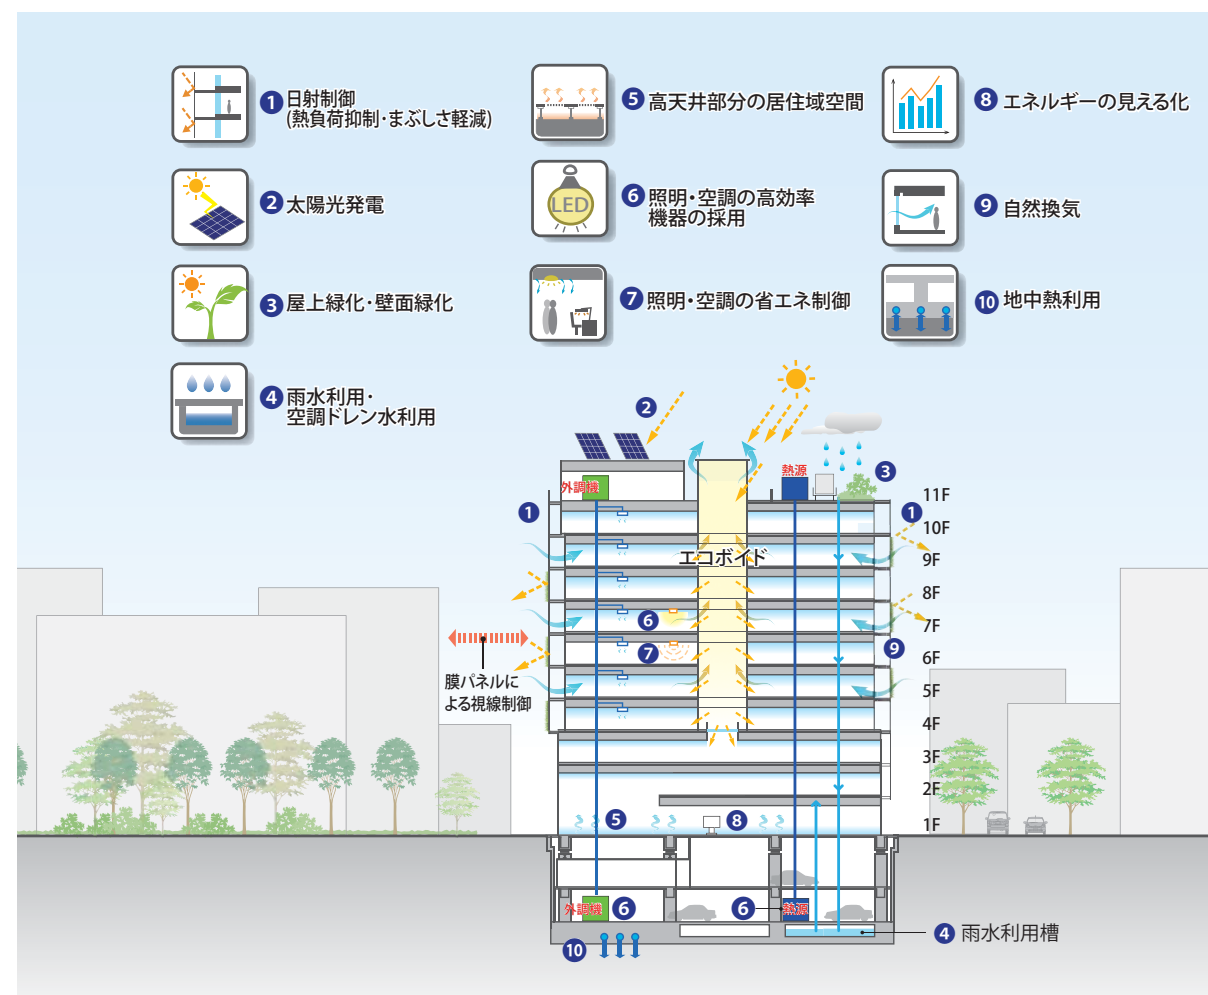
1 日射制御 (熱負荷抑制・まぶしさ軽減)

2 太陽光発電

3 屋上緑化・壁面緑化

4 雨水利用・空調ドレン水利用

5 高天井部分の居住域空間

LED

6 照明・空調の高効率機器の採用

7 照明・空調の省エネ制御

8 エネルギーの見える化

9 自然換気

10 地中熱利用

2

外調機

熱源

3

1

1

11F

10F

エコボイド

9F

8F

7F

6

膜パネルによる視線制御

7

9

6F

5F

4F

3F

2F

5

8

1F

外調機 6

6 熱源

4 雨水利用槽

10